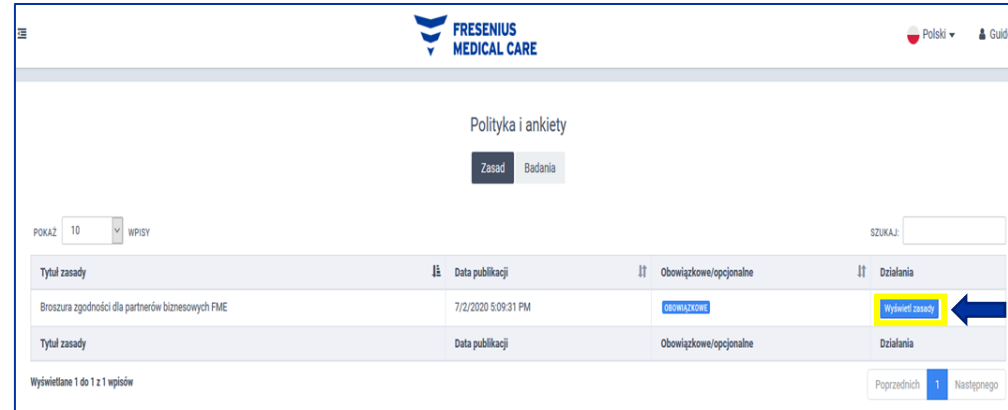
FRESENIUS MEDICAL CARE

Polski ▾ Guid

Polityka i ankiety

Zasad Badania

POKAŻ 10 WPISY

SZUKAJ:

| Tytuł zasady | Data publikacji | Obowiązkowe/opcjonalne | Działania |
|---|---|---|---|
| Broszura zgodności dla partnerów biznesowych FME | 7/2/2020 5:09:31 PM | OBOWIĄZKOWE | Wyświetl zasady |
| Tytuł zasady | Data publikacji | Obowiązkowe/opcjonalne | Działania |

Wyświetlane 1 do 1 z 1 wpisów

Poprzednich 1 Następnego